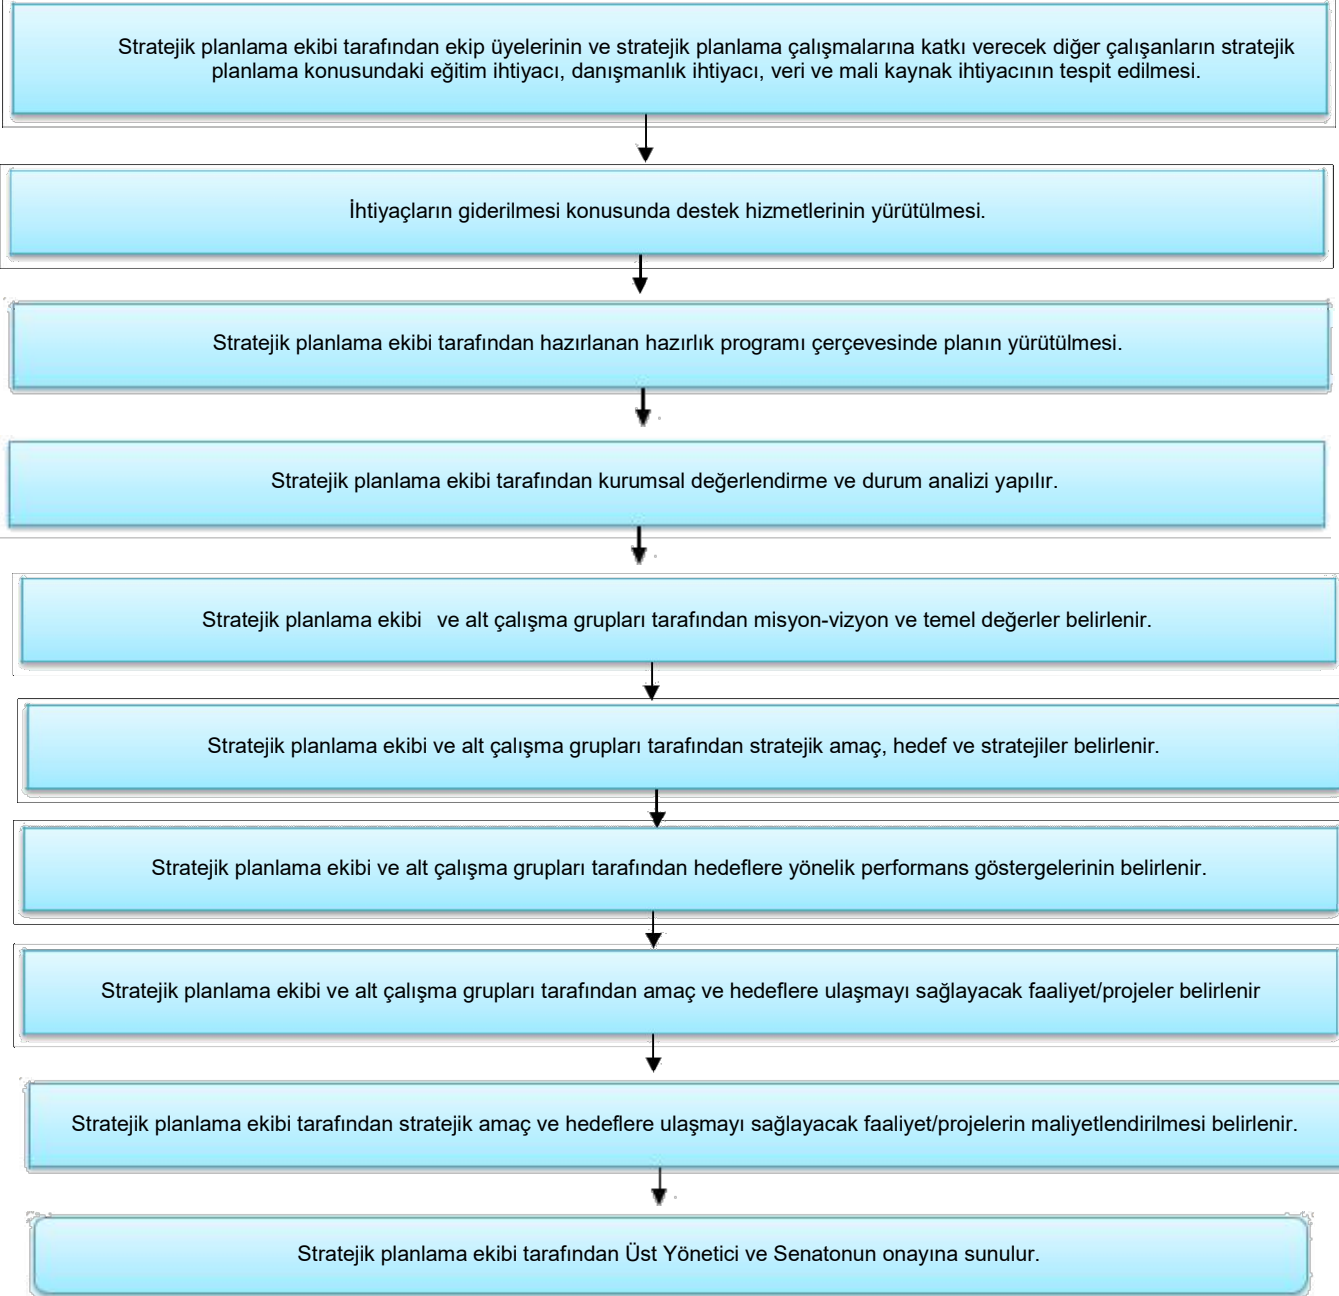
Stratejik planlama ekibi tarafından ekip üyelerinin ve stratejik planlama çalışmalarına katkı verecek diğer çalışanların stratejik planlama konusundaki eğitim ihtiyacı, danışmanlık ihtiyacı, veri ve mali kaynak ihtiyacının tespit edilmesi.

İhtiyaçların giderilmesi konusunda destek hizmetlerinin yürütülmesi.

Stratejik planlama ekibi tarafından hazırlanan hazırlık programı çerçevesinde planın yürütülmesi.

Stratejik planlama ekibi tarafından kurumsal değerlendirme ve durum analizi yapılır.

Stratejik planlama ekibi ve alt çalışma grupları tarafından misyon-vizyon ve temel değerler belirlenir.

Stratejik planlama ekibi ve alt çalışma grupları tarafından stratejik amaç, hedef ve stratejiler belirlenir.

Stratejik planlama ekibi ve alt çalışma grupları tarafından hedeflere yönelik performans göstergelerinin belirlenir.

Stratejik planlama ekibi ve alt çalışma grupları tarafından amaç ve hedeflere ulaşmayı sağlayacak faaliyet/projeler belirlenir

Stratejik planlama ekibi tarafından stratejik amaç ve hedeflere ulaşmayı sağlayacak faaliyet/projelerin maliyetlendirilmesi belirlenir.

Stratejik planlama ekibi tarafından Üst Yönetici ve Senatonun onayına sunulur.